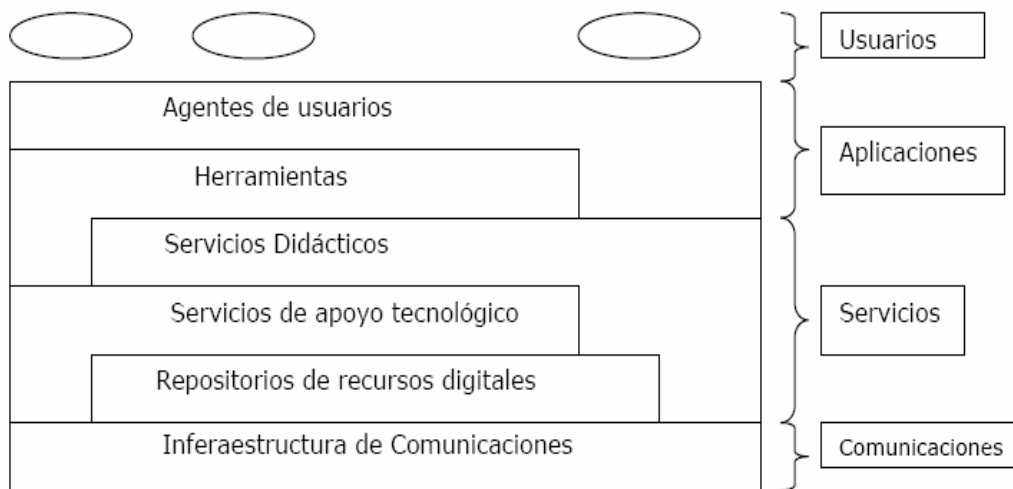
Usuarios

Agentes de usuarios

Herramientas

Aplicaciones

Servicios Didácticos

Servicios de apoyo tecnológico

Repositorios de recursos digitales

Servicios

Inferaestructura de Comunicaciones

Comunicaciones